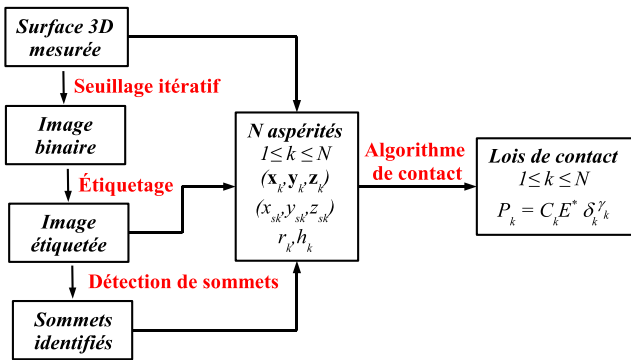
Surface 3D mesurée

Seuillage itératif

Image binaire

Étiquetage

Image étiquetée

Détection de sommets

Sommets identifiés

N aspérités
$1 \leq k \leq N$
$(\mathbf{x}_k, \mathbf{y}_k, \mathbf{z}_k)$
$(x_{sk}, y_{sk}, z_{sk})$
$r_k, h_k$

Algorithme de contact

Lois de contact
$1 \leq k \leq N$
$P_k = C_k E^* \delta_k^{\gamma_k}$